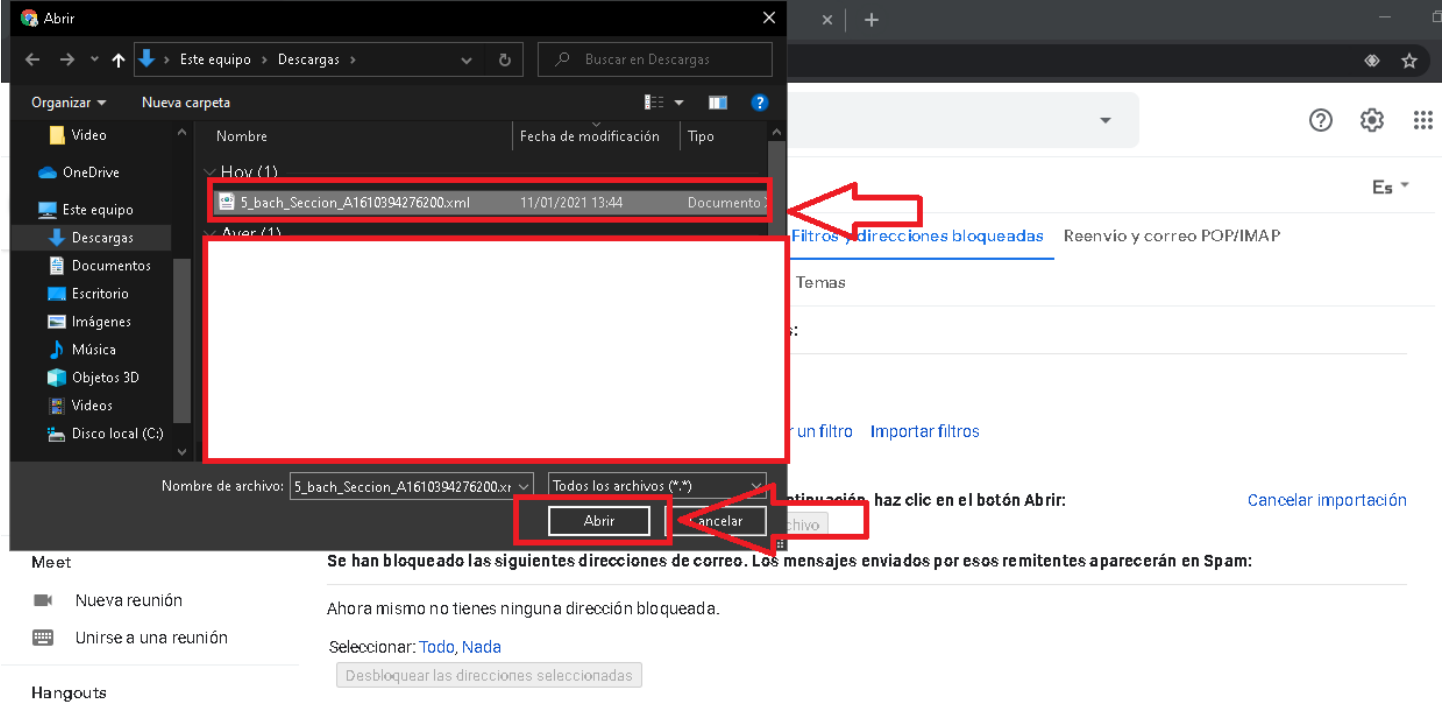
Abrir

Este equipo > Descargas >

Buscar en Descargas

Organizar ▾ Nueva carpeta

Video
OneDrive
Este equipo
Descargas
Documentos
Escritorio
Imágenes
Música
Objetos 3D
Videos
Disco local (C:)

| Nombre | Fecha de modificación | Tipo |
|---|---|---|
| Hoy (1) | | |
| 5_bach_Seccion_A1610394276200.xml | 11/01/2021 13:44 | Documento |
| Ayer (1) | | |

Nombre de archivo: 5_bach_Seccion_A1610394276200.xr

Todos los archivos (*.*)

Abrir Cancelar

Es

Filtros y direcciones bloqueadas Reenvío y correo POP/IMAP

Temas

s:

r un filtro Importar filtros

ontinuación, haz clic en el botón Abrir: Cancelar importación

rchivo

Meet
Nueva reunión
Unirse a una reunión
Hangouts

Se han bloqueado las siguientes direcciones de correo. Los mensajes enviados por esos remitentes aparecerán en Spam:

Ahora mismo no tienes ninguna dirección bloqueada.

Seleccionar: Todo, Nada

Desbloquear las direcciones seleccionadas